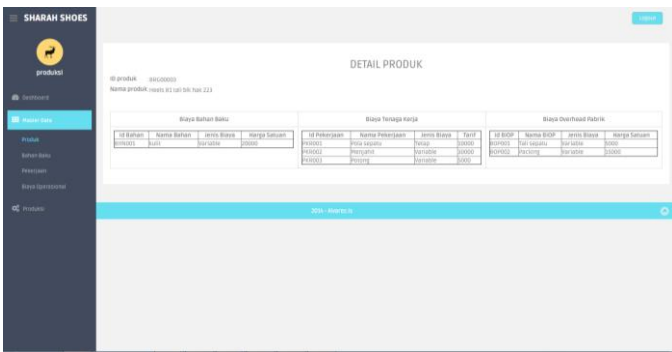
SHARAH SHOES

produksi

Dashboard

Master Data

Produk

Bahan Baku

Pekerjaan

Biaya Operasional

Produksi

Logout

DETAIL PRODUK

Id produk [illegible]

Nama produk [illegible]

Biaya Bahan Baku

| Id Bahan | Nama Bahan | Jenis Biaya | Harga Satuan |
|---|---|---|---|
| BHN001 | kulit | Variable | 20000 |

Biaya Tenaga Kerja

| Id Pekerjaan | Nama Pekerjaan | Jenis Biaya | Tarif |
|---|---|---|---|
| PEK001 | Pola sepatu | Tetap | 10000 |
| PEK002 | Menjahit | Variable | 20000 |
| PEK003 | Packing | Variable | 5000 |

Biaya Overhead Pabrik

| Id BOP | Nama BOP | Jenis Biaya | Harga Satuan |
|---|---|---|---|
| BOP001 | Tali sepatu | Variable | 5000 |
| BOP002 | Packing | Variable | 15000 |

2016 - Akartu.ts